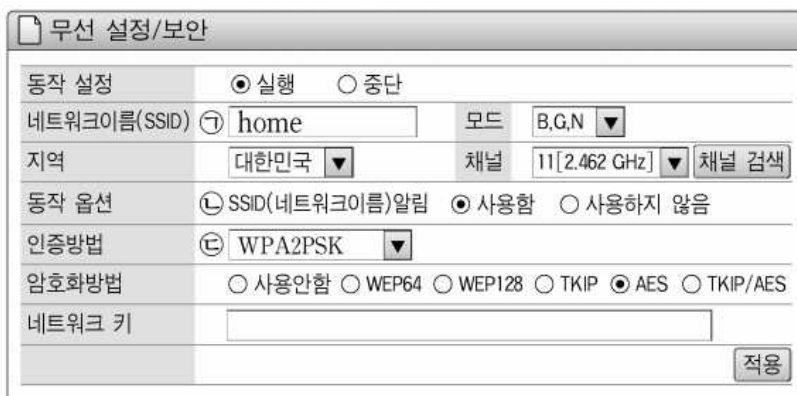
무선 설정/보안

| 동작 설정 | ◉ 실행 ○ 중단 | | |
|---|---|---|---|
| 네트워크이름(SSID) | ㉠ home | 모드 | B,G,N ▼ |
| 지역 | 대한민국 ▼ | 채널 | 11[2.462 GHz] ▼ 채널 검색 |
| 동작 옵션 | ㉡ SSID(네트워크이름)알림 ◉ 사용함 ○ 사용하지 않음 | | |
| 인증방법 | ㉢ WPA2PSK ▼ | | |
| 암호화방법 | ○ 사용안함 ○ WEP64 ○ WEP128 ○ TKIP ◉ AES ○ TKIP/AES | | |
| 네트워크 키 | | | |

적용